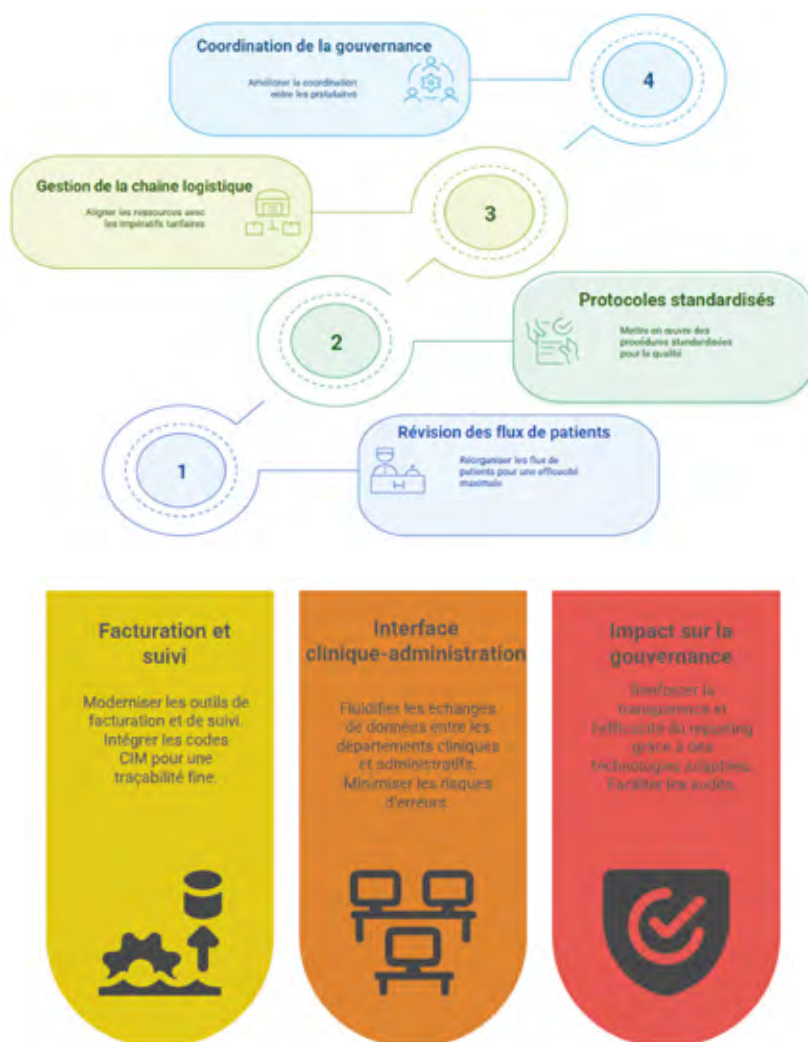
Coordination de la gouvernance

Améliorer la coordination entre les prestataires

4

Gestion de la chaine logistique

Aligner les ressources avec les impératifs tarifaires

3

Protocoles standardisés

Mettre en œuvre des procédures standardisées pour la qualité

2

Révision des flux de patients

Réorganiser les flux de patients pour une efficacité maximale

1

Facturation et suivi

Moderniser les outils de facturation et de suivi. Intégrer les codes CIM pour une traçabilité fine.

Interface clinique-administration

Fluidifier les échanges de données entre les départements cliniques et administratifs. Minimiser les risques d'erreurs.

Impact sur la gouvernance

Renforcer la transparence et l'efficacité du reporting grâce à des technologies adaptées. Faciliter les audits.